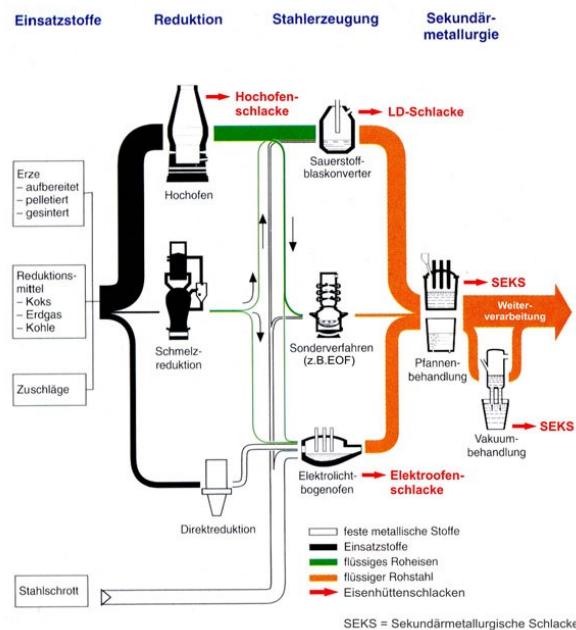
Einsatzstoffe

Reduktion

Stahlerzeugung

Sekundärmetallurgie

Hochofenschlacke

LD-Schlacke

Sauerstoffblaskonverter

Hochofen

Erze
– aufbereitet
– pelletiert
– gesintert

Reduktionsmittel
– Koks
– Erdgas
– Kohle

Zuschläge

SEKS

Weiterverarbeitung

Schmelzreduktion

Sonderverfahren (z.B.EOF)

Pfannenbehandlung

SEKS

Vakuumbehandlung

Elektrolichtbogenofen

Elektroofenschlacke

Direktreduktion

feste metallische Stoffe
Einsatzstoffe
flüssiges Roheisen
flüssiger Rohstahl
Eisenhüttenschlacken

Stahlschrott

SEKS = Sekundärmetallurgische Schlacke